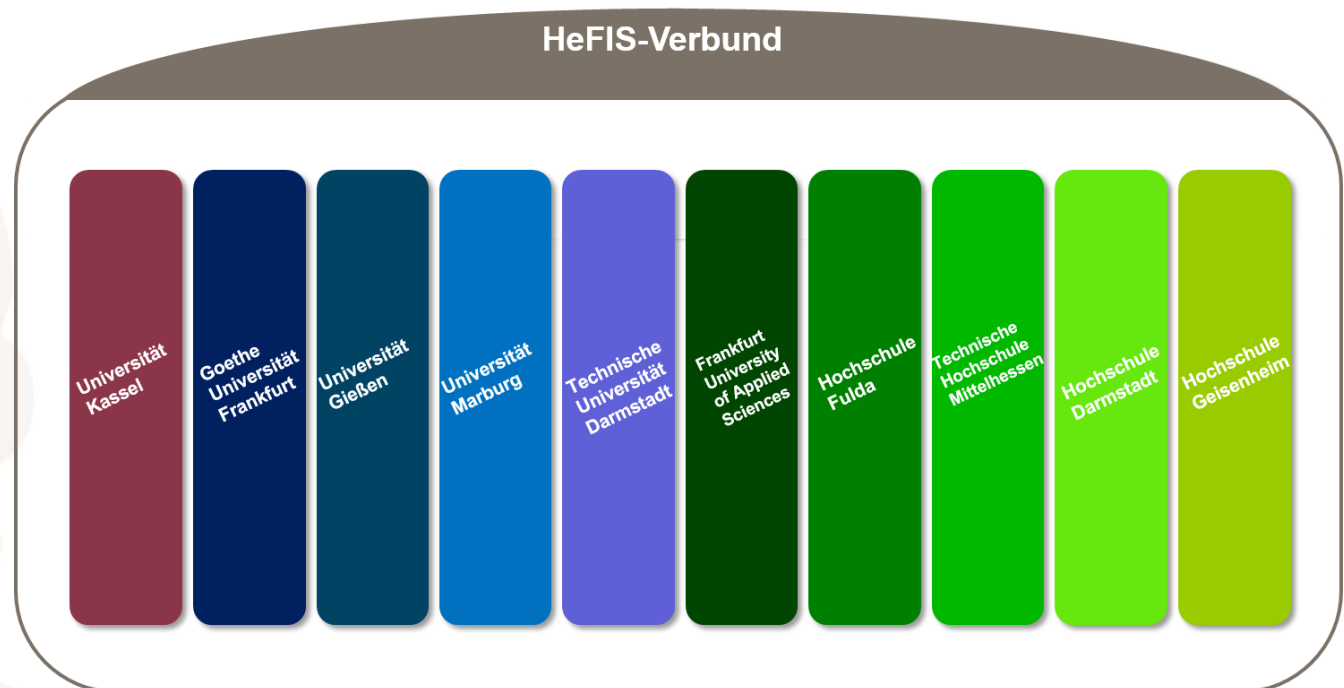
HeFIS-Verbund

Universität Kassel

Goethe Universität Frankfurt

Universität Gießen

Universität Marburg

Technische Universität Darmstadt

Frankfurt University of Applied Sciences

Hochschule Fulda

Technische Hochschule Mittelhessen

Hochschule Darmstadt

Hochschule Geisenheim